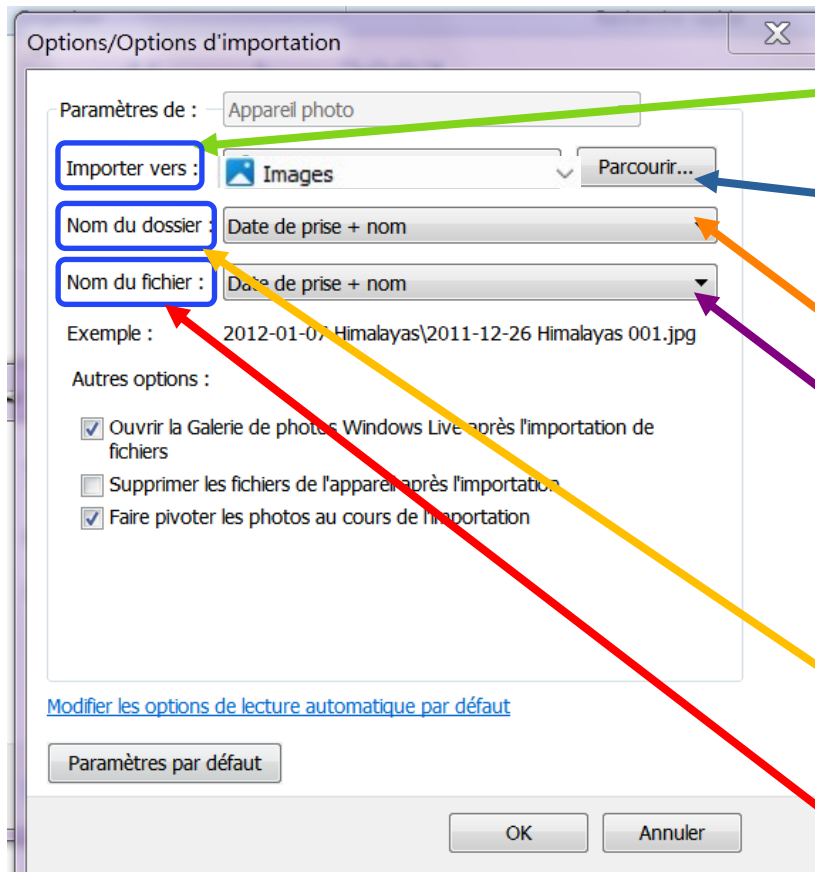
Options/Options d'importation

Paramètres de : Appareil photo

Importer vers : Images

Parcourir...

Nom du dossier : Date de prise + nom

Nom du fichier : Date de prise + nom

Exemple : 2012-01-07 Himalayas\2011-12-26 Himalayas 001.jpg

Autres options :

Ouvrir la Galerie de photos Windows Live après l'importation de fichiers

Supprimer les fichiers de l'appareil après l'importation

Faire pivoter les photos au cours de l'importation

Modifier les options de lecture automatique par défaut

Paramètres par défaut

OK

Annuler